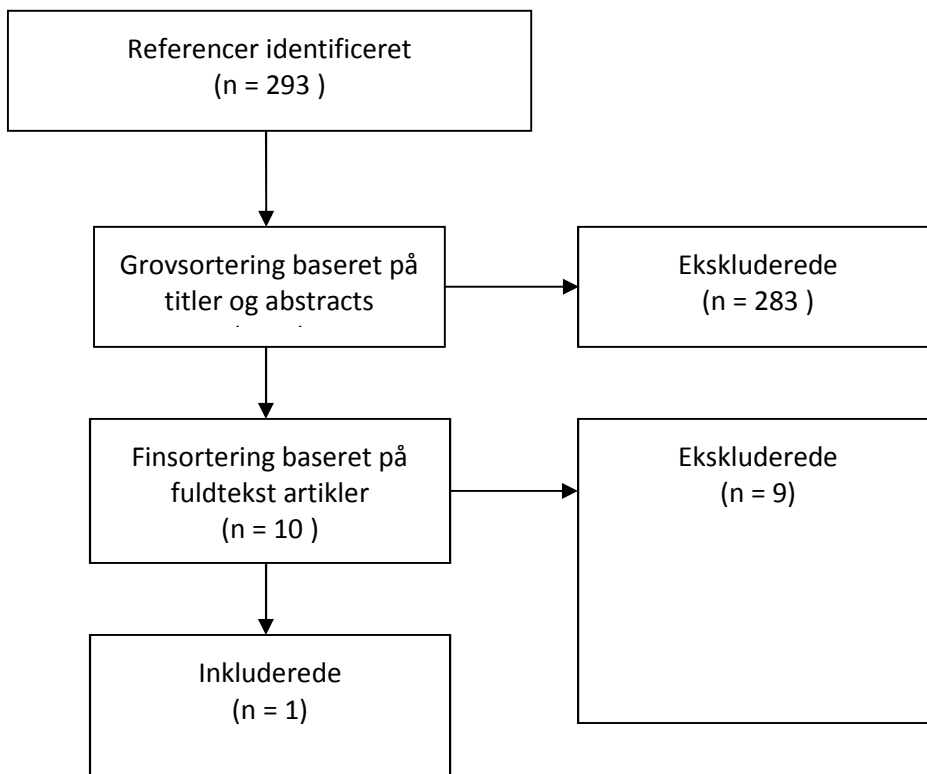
Referencer identificeret
(n = 293 )

Grovsortering baseret på titler og abstracts
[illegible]

Ekskluderede
(n = 283 )

Finsortering baseret på fuldtekst artikler
(n = 10 )

Ekskluderede
(n = 9)

Inkluderede
(n = 1)